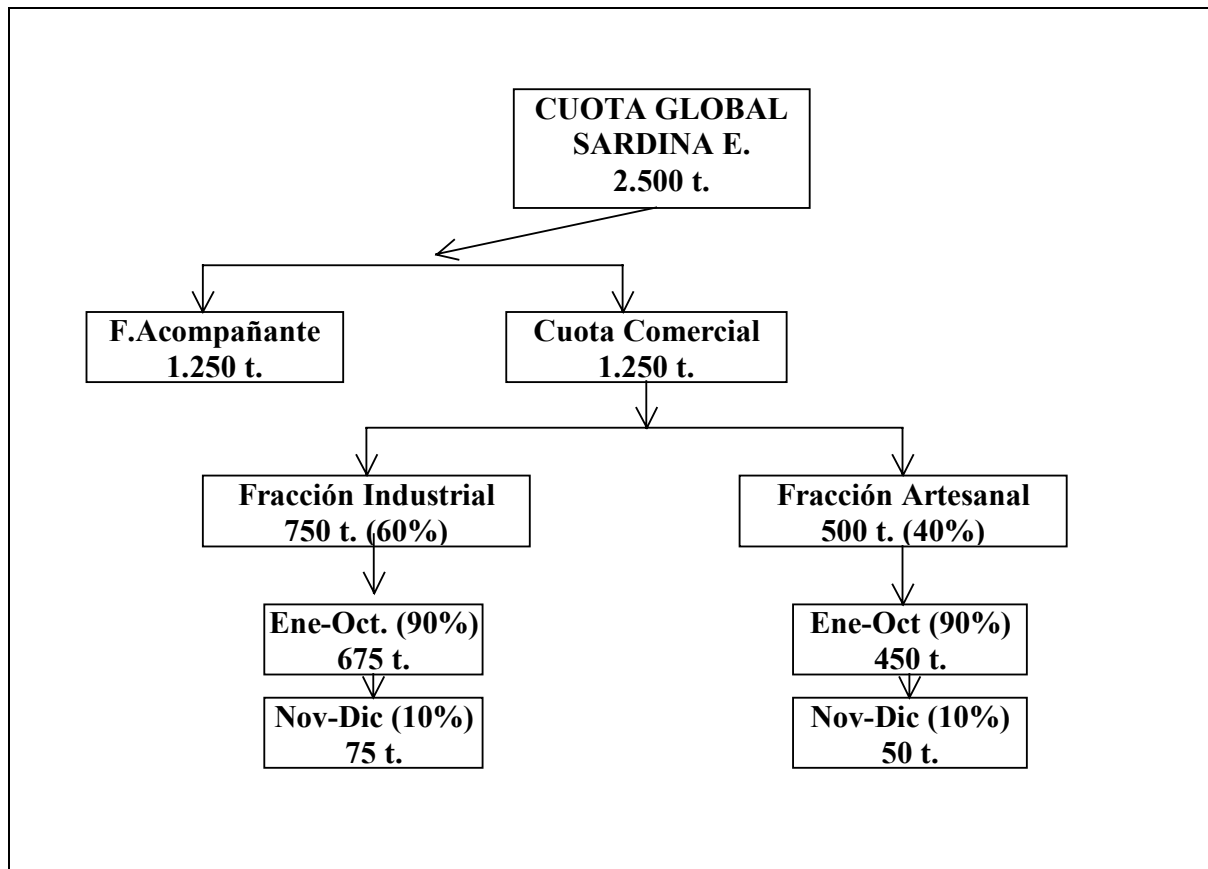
CUOTA GLOBAL SARDINA E. 2.500 t.

F.Acompañante 1.250 t.

Cuota Comercial 1.250 t.

Fracción Industrial 750 t. (60%)

Fracción Artesanal 500 t. (40%)

Ene-Oct. (90%) 675 t.

Nov-Dic (10%) 75 t.

Ene-Oct (90%) 450 t.

Nov-Dic (10%) 50 t.